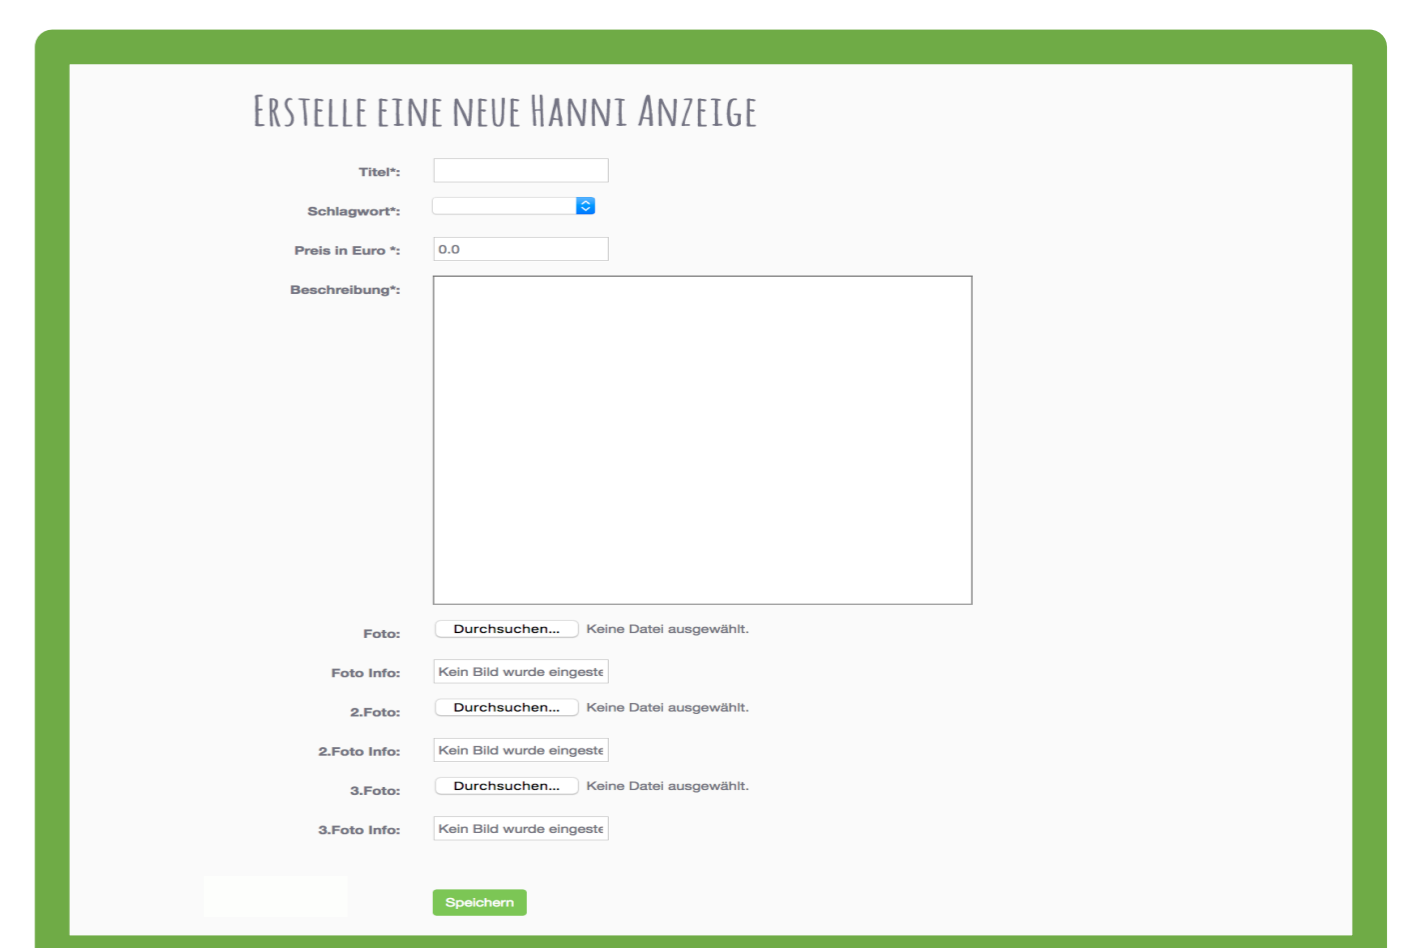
Erstelle eine neue Hanni Anzeige

Titel*:

Schlagwort*:

Preis in Euro *: 0.0

Beschreibung*:

Foto: Durchsuchen... Keine Datei ausgewählt.

Foto Info: Kein Bild wurde eingeste

2.Foto: Durchsuchen... Keine Datei ausgewählt.

2.Foto Info: Kein Bild wurde eingeste

3.Foto: Durchsuchen... Keine Datei ausgewählt.

3.Foto Info: Kein Bild wurde eingeste

Speichern